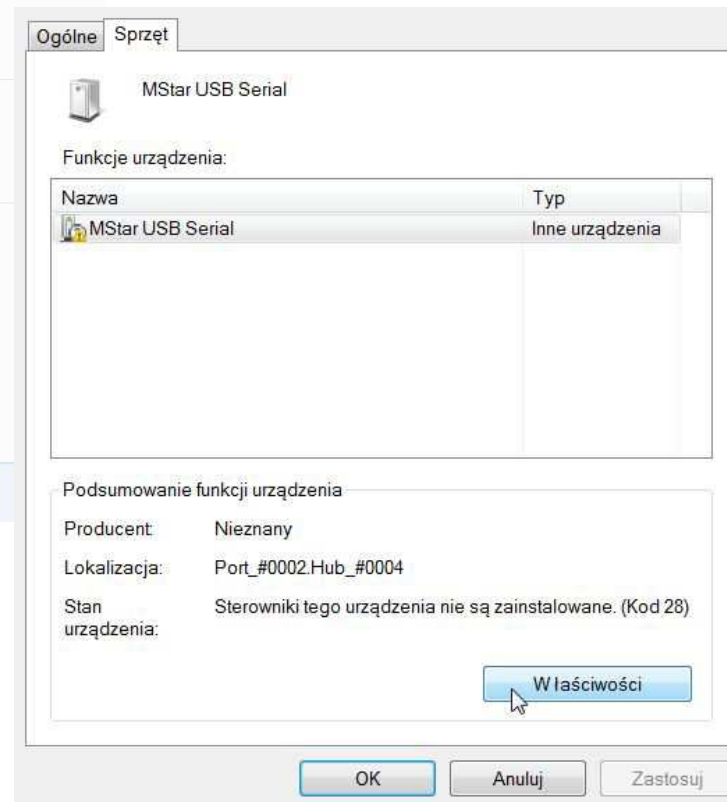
Ogólne Sprzęt

MStar USB Serial

Funkcje urządzenia:

| Nazwa | Typ |
|---|---|
| MStar USB Serial | Inne urządzenia |

Podsumowanie funkcji urządzenia

Producent: Nieznany

Lokalizacja: Port_#0002.Hub_#0004

Stan urządzenia: Sterowniki tego urządzenia nie są zainstalowane. (Kod 28)

Właściwości

OK Anuluj Zastosuj